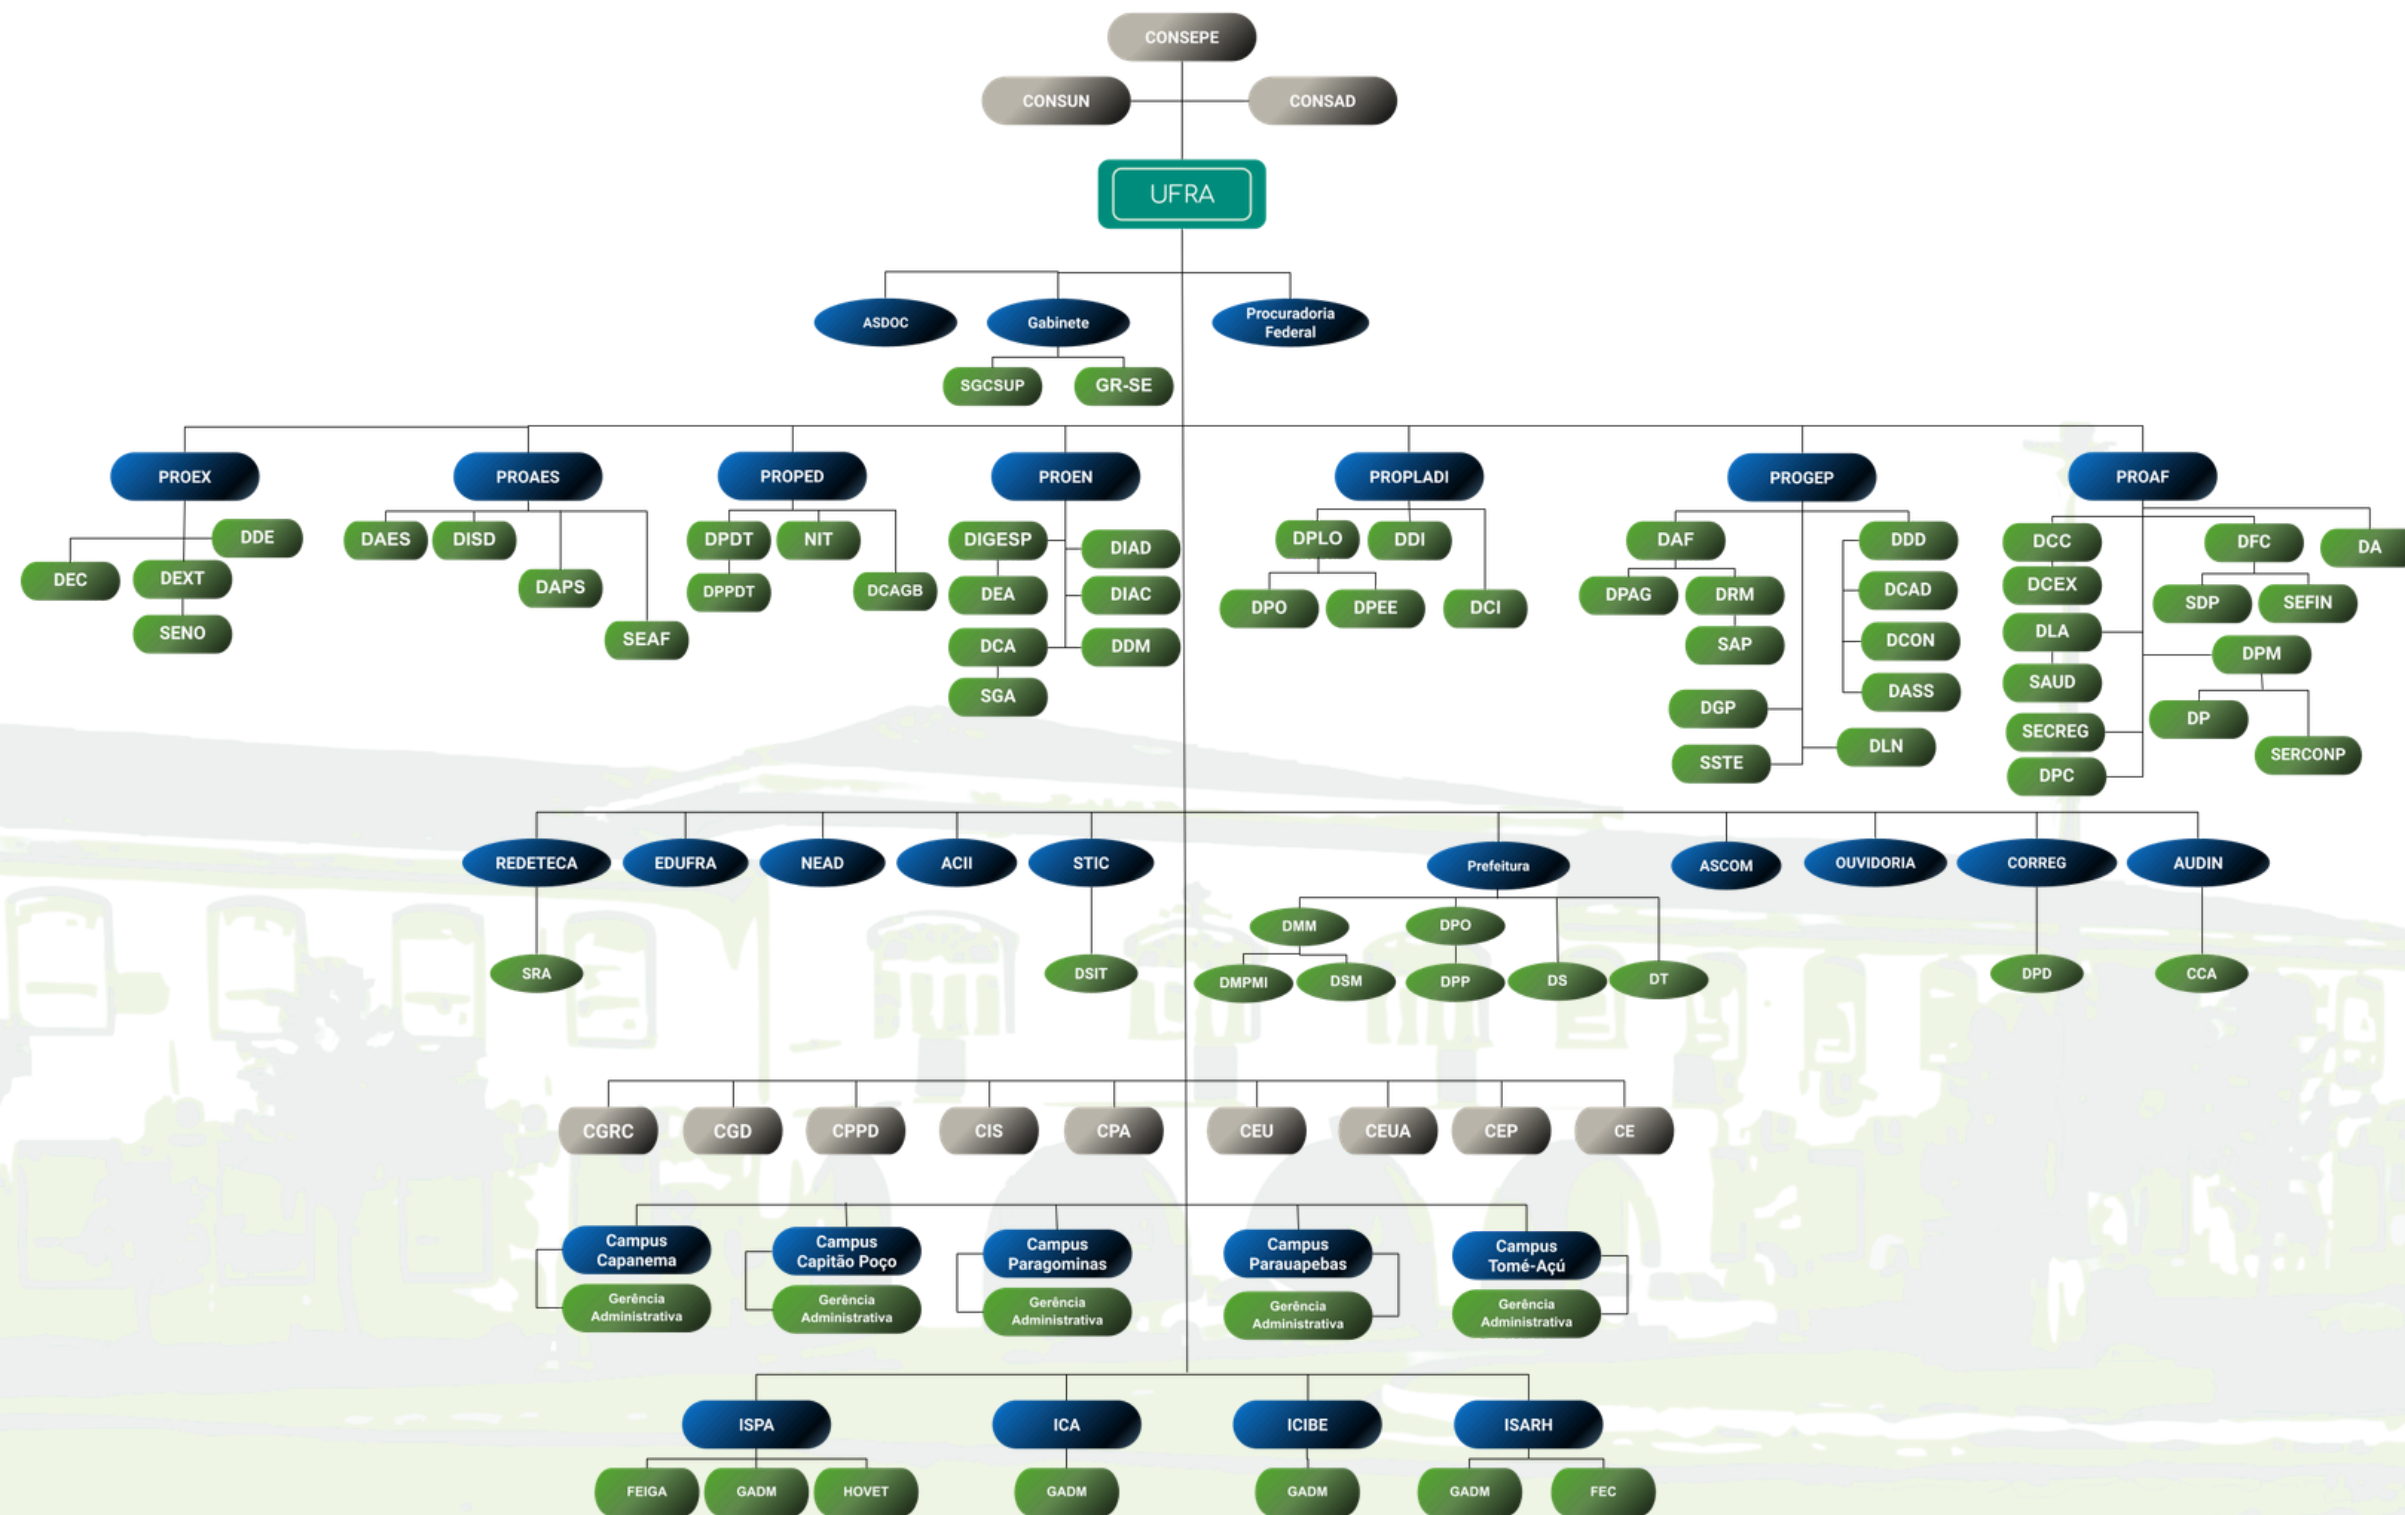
CONSEPE

CONSUN

CONSAD

UFRA

ASDOC

Gabinete

Procuradoria Federal

SGCSUP

GR-SE

PROEX

DDE

DEC

DEXT

SENO

PROAES

DAES

DISD

DAPS

SEAF

PROPED

DPDT

NIT

DPPDT

DCAGB

PROEN

DIGESP

DIAD

DEA

DIAC

DCA

DDM

SGA

PROPLADI

DPLO

DDI

DPO

DPEE

DCI

PROGEP

DAF

DDD

DPAG

DRM

DCAD

SAP

DCON

DASS

DGP

DLN

SSTE

PROAF

DCC

DFC

DA

DCEX

SDP

SEFIN

DLA

DPM

SAUD

DP

SECREG

SERCONP

DPC

REDETECA

EDUFRA

NEAD

ACII

STIC

Prefeitura

ASCOM

OUVIDORIA

CORREG

AUDIN

SRA

DSIT

DMM

DPO

DMPMI

DSM

DPP

DS

DT

DPD

CCA

CGRC

CGD

CPPD

CIS

CPA

CEU

CEUA

CEP

CE

Campus Capanema

Gerência Administrativa

Campus Capitão Poço

Gerência Administrativa

Campus Paragominas

Gerência Administrativa

Campus Parauapebas

Gerência Administrativa

Campus Tomé-Açú

Gerência Administrativa

ISPA

FEIGA

GADM

HOVET

ICA

GADM

ICIBE

GADM

ISARH

GADM

FEC